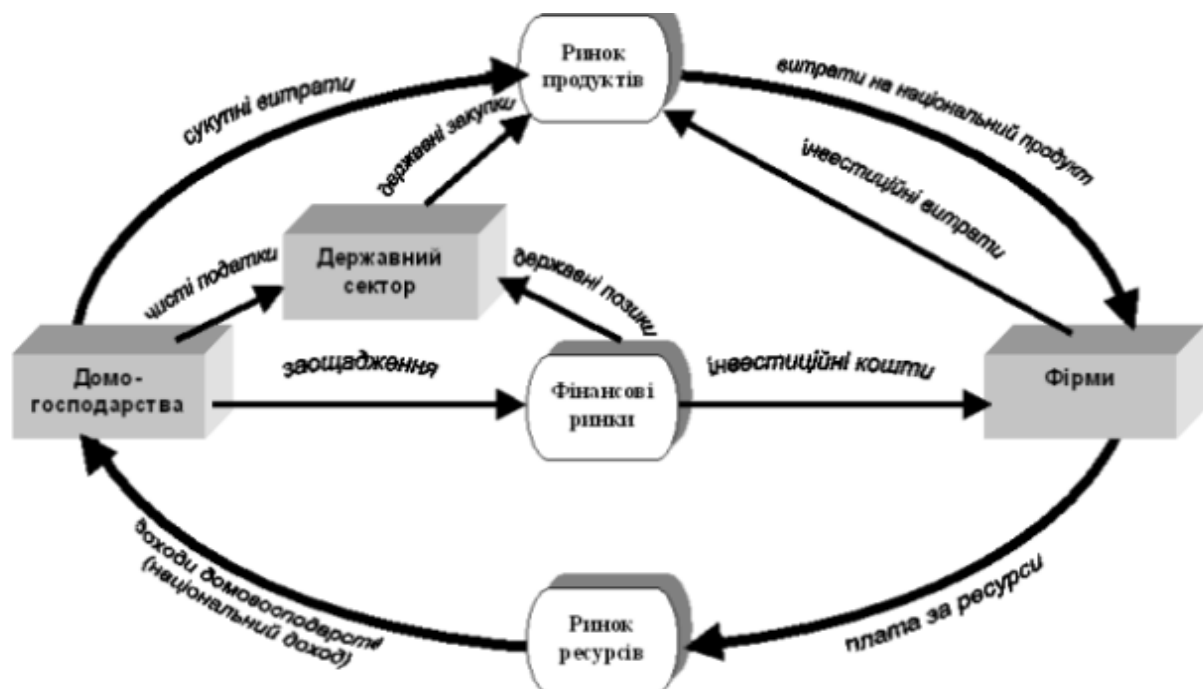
Ринок продуктів

сукупні витрати

витрати на національний продукт

державні закупки

інвестиційні витрати

Державний сектор

чисті податки

державні позики

Домо-господарства

заощадження

Фінансові ринки

інвестиційні кошти

Фірми

доходи домогосподарств (національний доход)

Ринок ресурсів

плата за ресурси